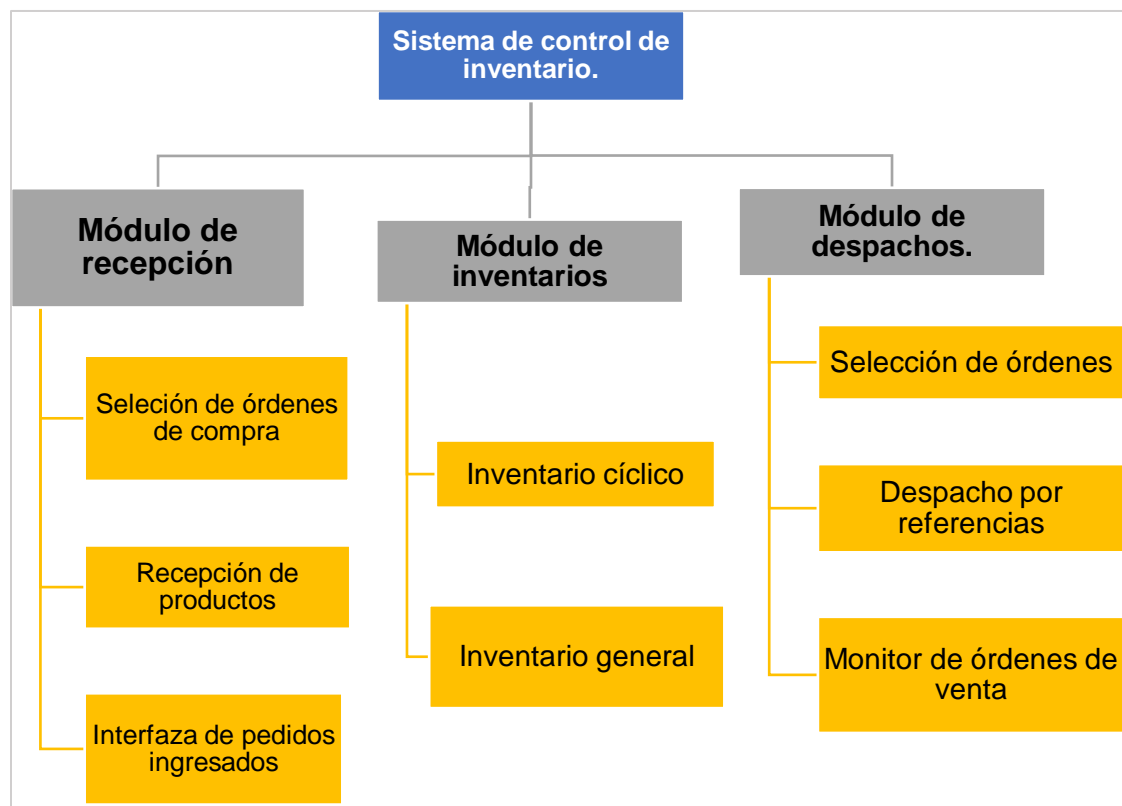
Sistema de control de inventario.

Módulo de recepción

Selección de órdenes de compra

Recepción de productos

Interfaza de pedidos ingresados

Módulo de inventarios

Inventario cíclico

Inventario general

Módulo de despachos.

Selección de órdenes

Despacho por referencias

Monitor de órdenes de venta